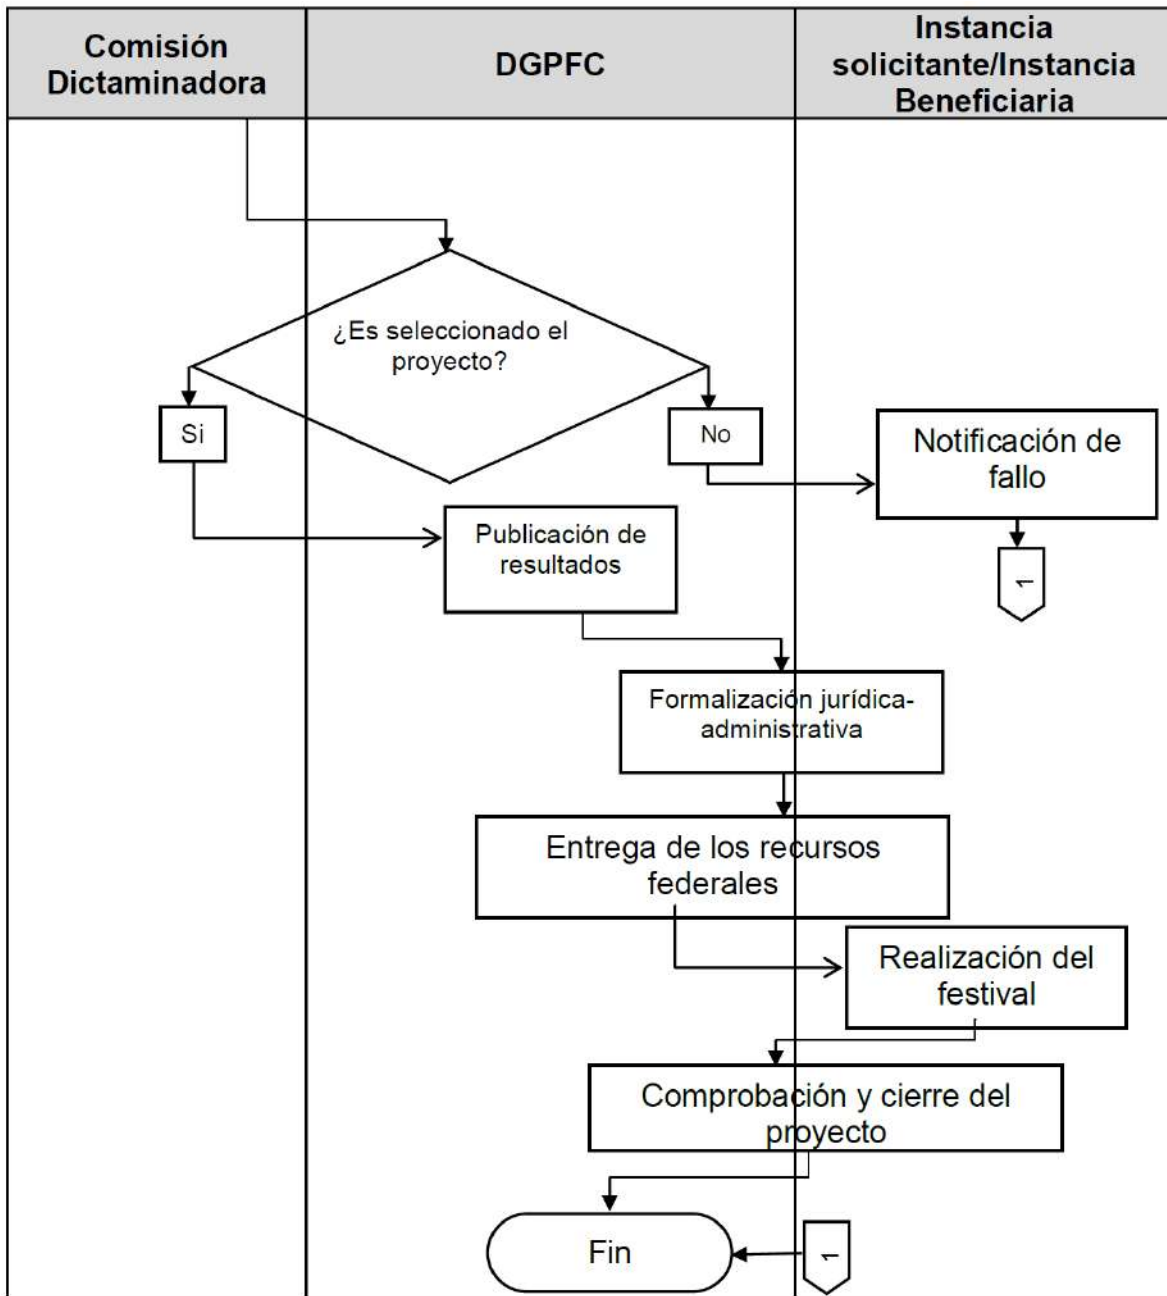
| Comisión Dictaminadora | DGPFC | Instancia solicitante/Instancia Beneficiaria |
|---|---|---|

¿Es seleccionado el proyecto?

Si

No

Notificación de fallo

1

Publicación de resultados

Formalización jurídica-administrativa

Entrega de los recursos federales

Realización del festival

Comprobación y cierre del proyecto

Fin

1